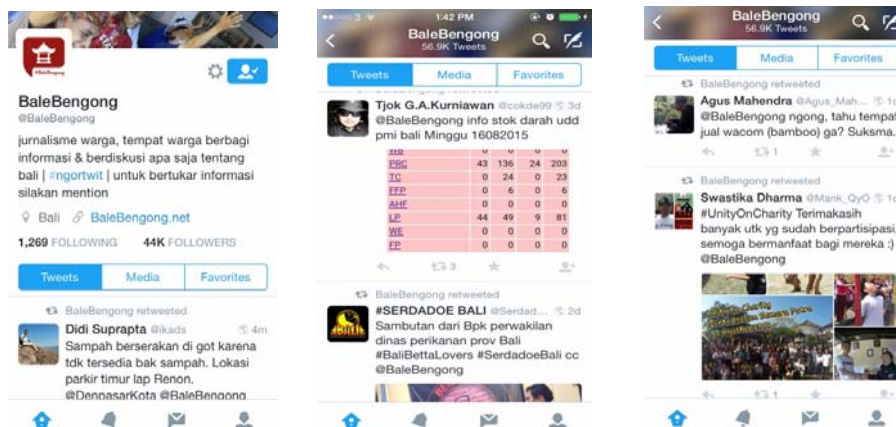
BaleBengong
@BaleBengong

jurnalisme warga, tempat warga berbagi informasi & berdiskusi apa saja tentang bali | #ngortwit | untuk bertukar informasi silakan mention

Bali BaleBengong.net

1,269 FOLLOWING 44K FOLLOWERS

Tweets Media Favorites

BaleBengong retweeted
Didi Suprapta @ikads 4m
Sampah berserakan di got karena tdk tersedia bak sampah. Lokasi parkir timur lap Renon. @DenpasarKota @BaleBengong

1:42 PM
BaleBengong
56.9K Tweets

Tweets Media Favorites

Tjok G.A.Kurniawan @cokde99 3d
@BaleBengong info stok darah udd pmi bali Minggu 16082015

| PRC | 43 | 136 | 24 | 203 |
|---|---|---|---|---|
| TC | 0 | 24 | 0 | 23 |
| FFP | 0 | 6 | 0 | 6 |
| AHF | 0 | 0 | 0 | 0 |
| LP | 44 | 49 | 9 | 81 |
| WE | 0 | 0 | 0 | 0 |
| FP | 0 | 0 | 0 | 0 |

3

BaleBengong retweeted
#SERDADOE BALI @Serdad... 2d
Sambutan dari Bpk perwakilan dinas perikanan prov Bali #BaliBettaLovers #SerdadoeBali cc @BaleBengong

BaleBengong
56.9K Tweets

Tweets Media Favorites

BaleBengong retweeted
Agus Mahendra @Agus_Mah... 1d
@BaleBengong ngong, tahu tempat jual wacom (bamboo) ga? Suksma.

1

BaleBengong retweeted
Swastika Dharma @Mank_OyO 1d
#UnityOnCharity Terimakasih banyak utk yg sudah berpartisipasi, semoga bermanfaat bagi mereka :) @BaleBengong

1